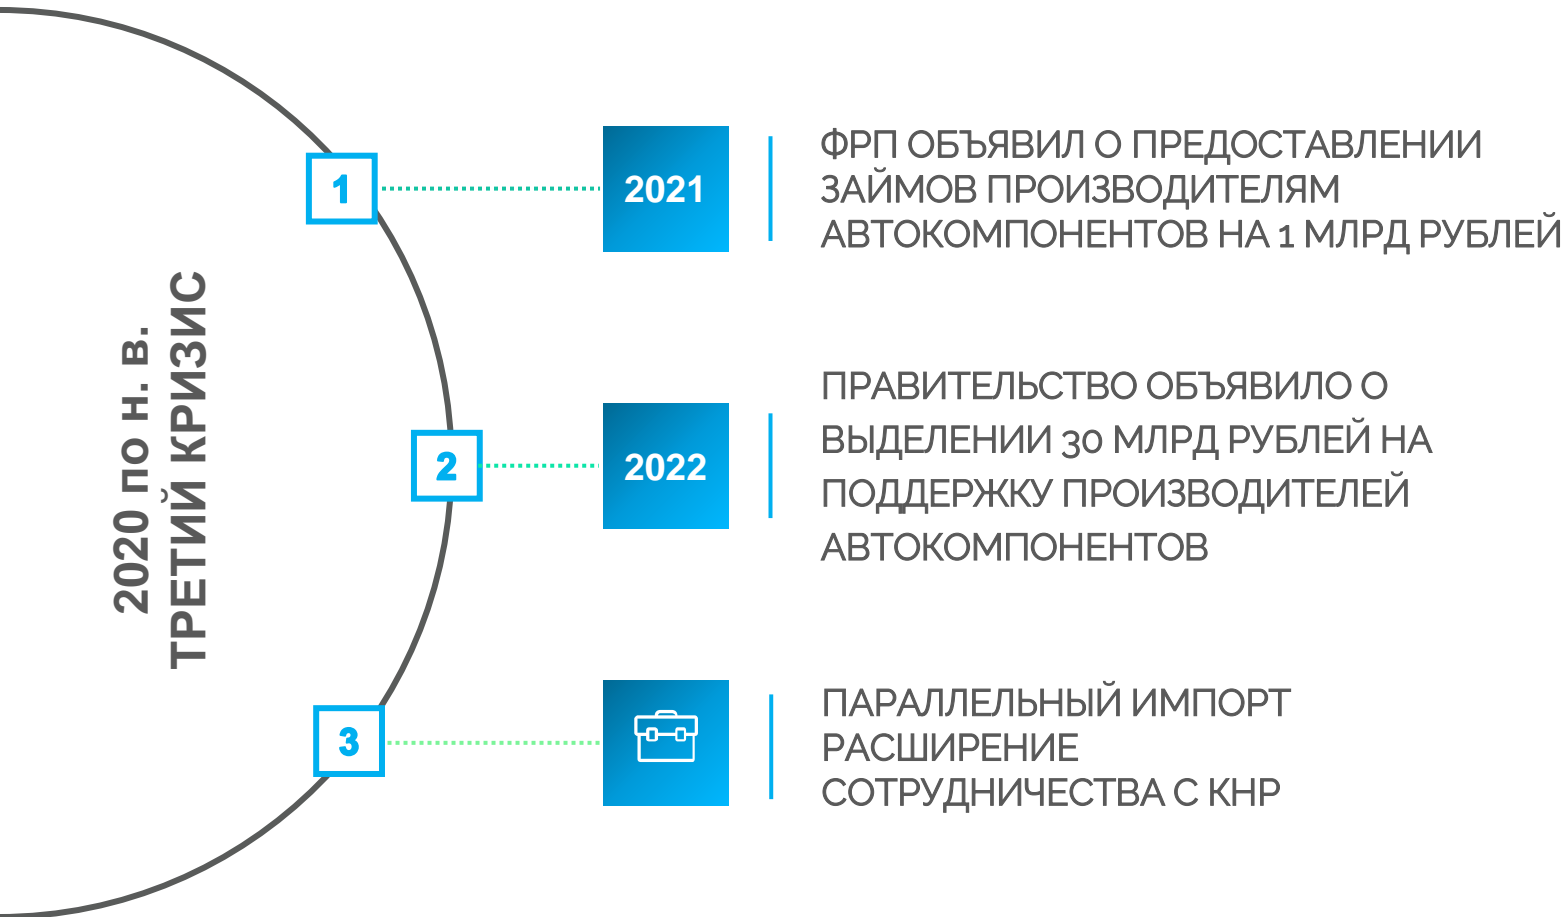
2020 по н. в.
ТРЕТИЙ КРИЗИС

1

2021

ФРП ОБЪЯВИЛ О ПРЕДОСТАВЛЕНИИ ЗАЙМОВ ПРОИЗВОДИТЕЛЯМ АВТОКОМПОНЕНТОВ НА 1 МЛРД РУБЛЕЙ

2

2022

ПРАВИТЕЛЬСТВО ОБЪЯВИЛО О ВЫДЕЛЕНИИ 30 МЛРД РУБЛЕЙ НА ПОДДЕРЖКУ ПРОИЗВОДИТЕЛЕЙ АВТОКОМПОНЕНТОВ

3

ПАРАЛЛЕЛЬНЫЙ ИМПОРТ
РАСШИРЕНИЕ СОТРУДНИЧЕСТВА С КНР